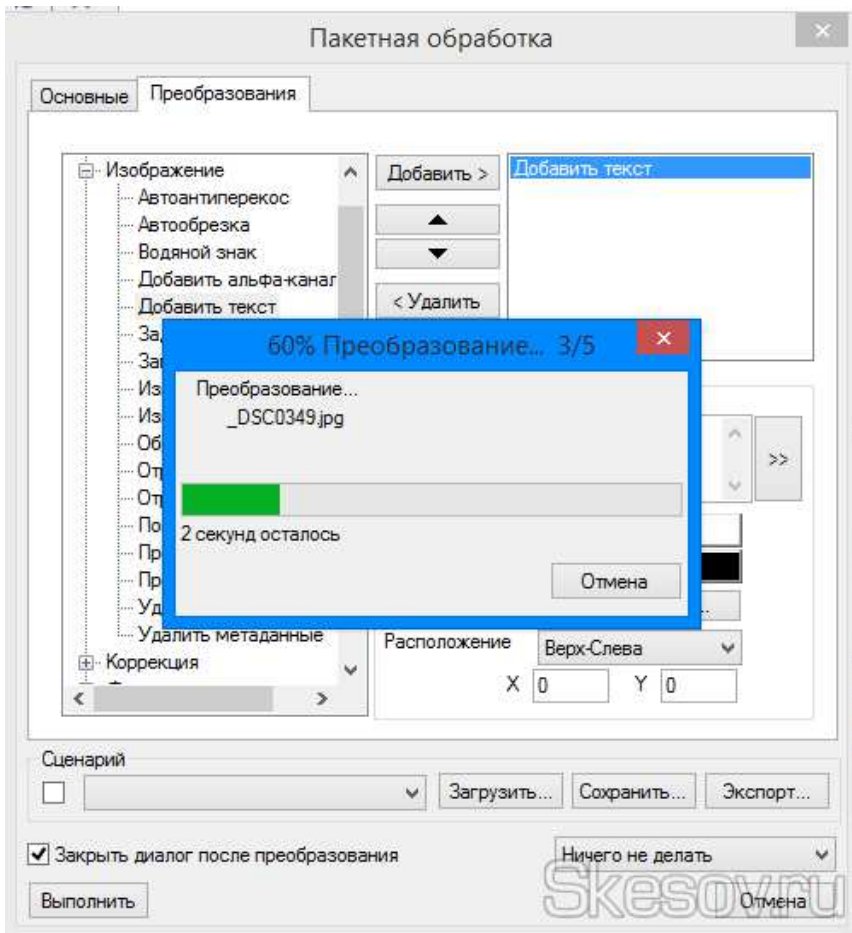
Пакетная обработка

Основные | Преобразования

Изображение
Автоантиперекос
Автообрезка
Водяной знак
Добавить альфа-канал
Добавить текст
За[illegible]
За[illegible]
Из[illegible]
Из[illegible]
Об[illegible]
От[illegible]
От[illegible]
По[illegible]
Пр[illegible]
Пр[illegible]
Уд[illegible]
Удалить метаданные
Коррекция

Добавить >
< Удалить

Добавить текст

>>

Расположение Верх-Слева
X 0 Y 0

60% Преобразование... 3/5
Преобразование...
_DSC0349.jpg
2 секунд осталось
Отмена

Сценарий
Загрузить... Сохранить... Экспорт...

Закрыть диалог после преобразования
Ничего не делать
Выполнить
Отмена

Skesov.ru